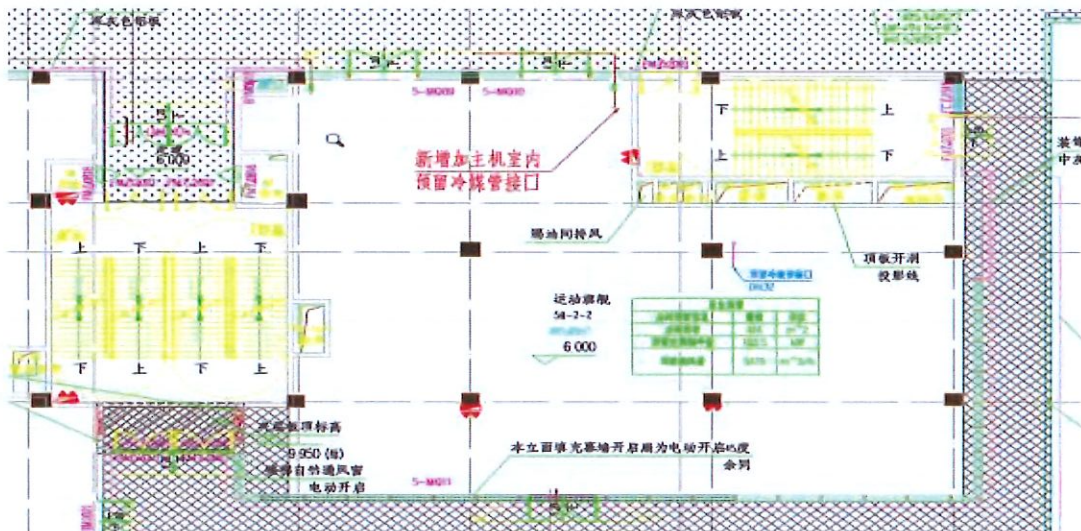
深灰色铝板

浅灰色铝板

6.000

5-M0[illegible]

5-M0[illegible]

新增加主机室内
预留冷媒管接口

下

上

上

下

上

下

上

下

下

上

上

下

隔油间排风

顶板开洞
投影线

运动器械
5#-2-2

6.000

本层板顶标高
9.950 (结)
顶部自然通风窗
电动开启

5-M0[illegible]

本立面玻璃幕墙开启扇为电动开启45度
余同

装
中